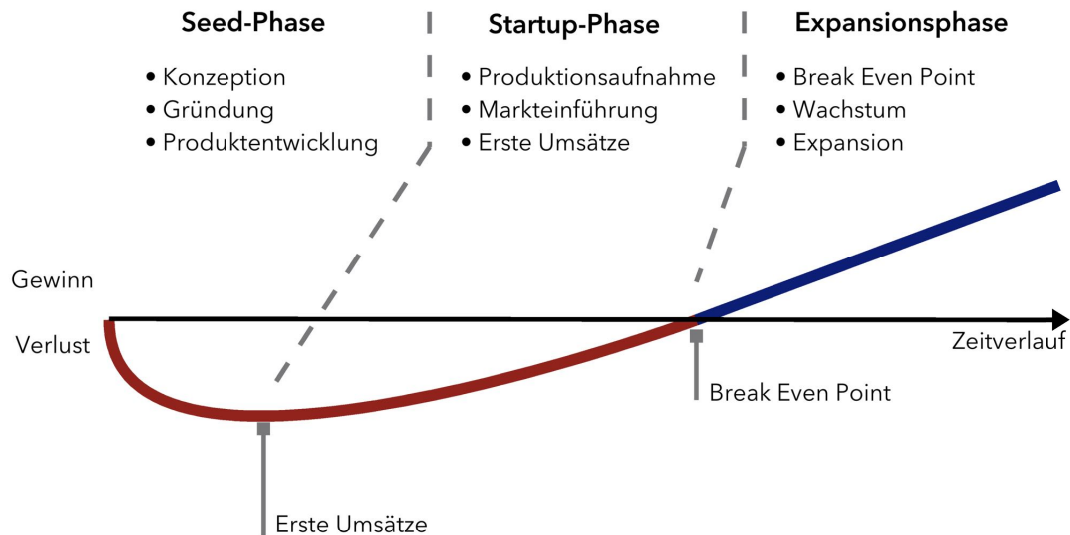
Seed-Phase

• Konzeption
• Gründung
• Produktentwicklung

Startup-Phase

• Produktionsaufnahme
• Markteinführung
• Erste Umsätze

Expansionsphase

• Break Even Point
• Wachstum
• Expansion

Gewinn

Verlust

Zeitverlauf

Break Even Point

Erste Umsätze